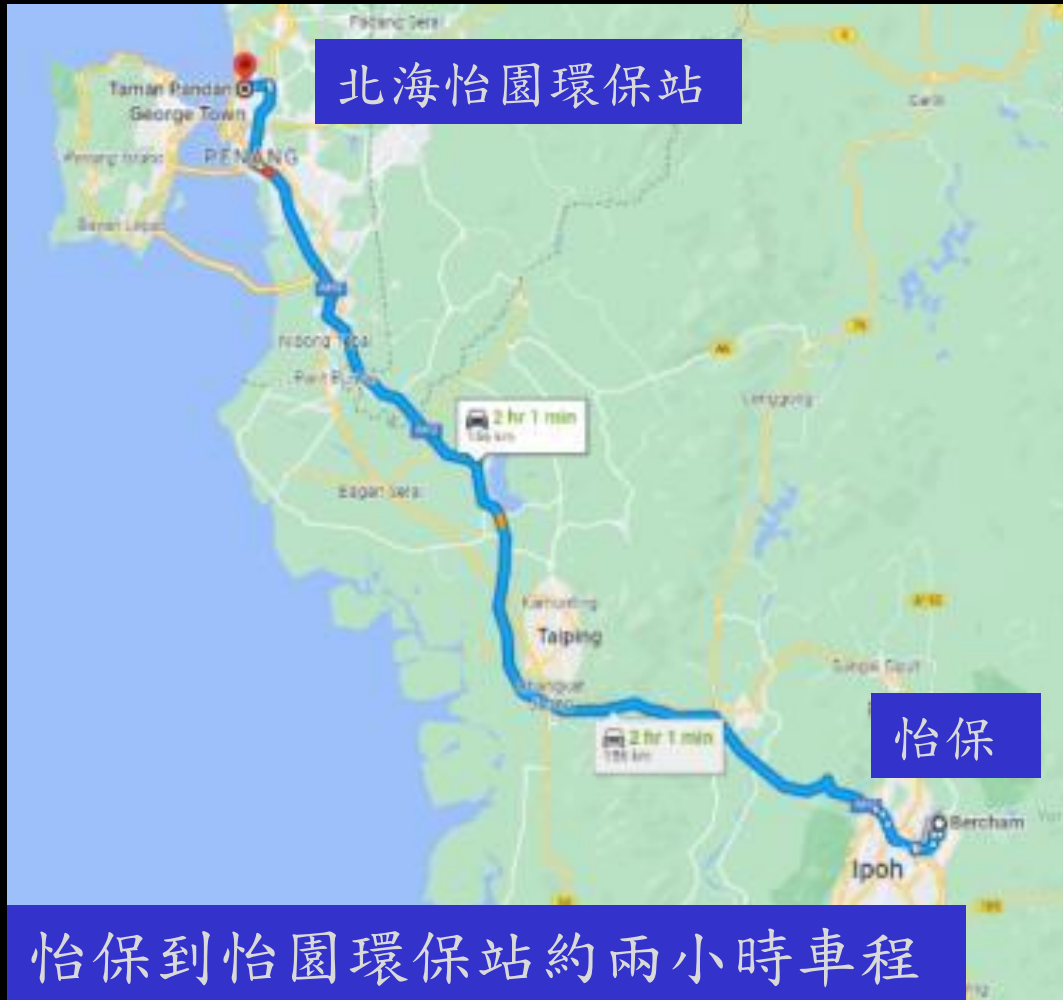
Padang Serai

北海怡園環保站

Taman Pandan
George Town

Penang Island

PENANG

Bayan Lepas

Nibong Tebal

Parit Buntar

2 hr 1 min
156 km

Bagan Serai

Lenggong

Kamunting

Taiping

Changkat Jering

2 hr 1 min
156 km

Sungai Siput

怡保

Bercham

Ipoh

怡保到怡園環保站約兩小時車程